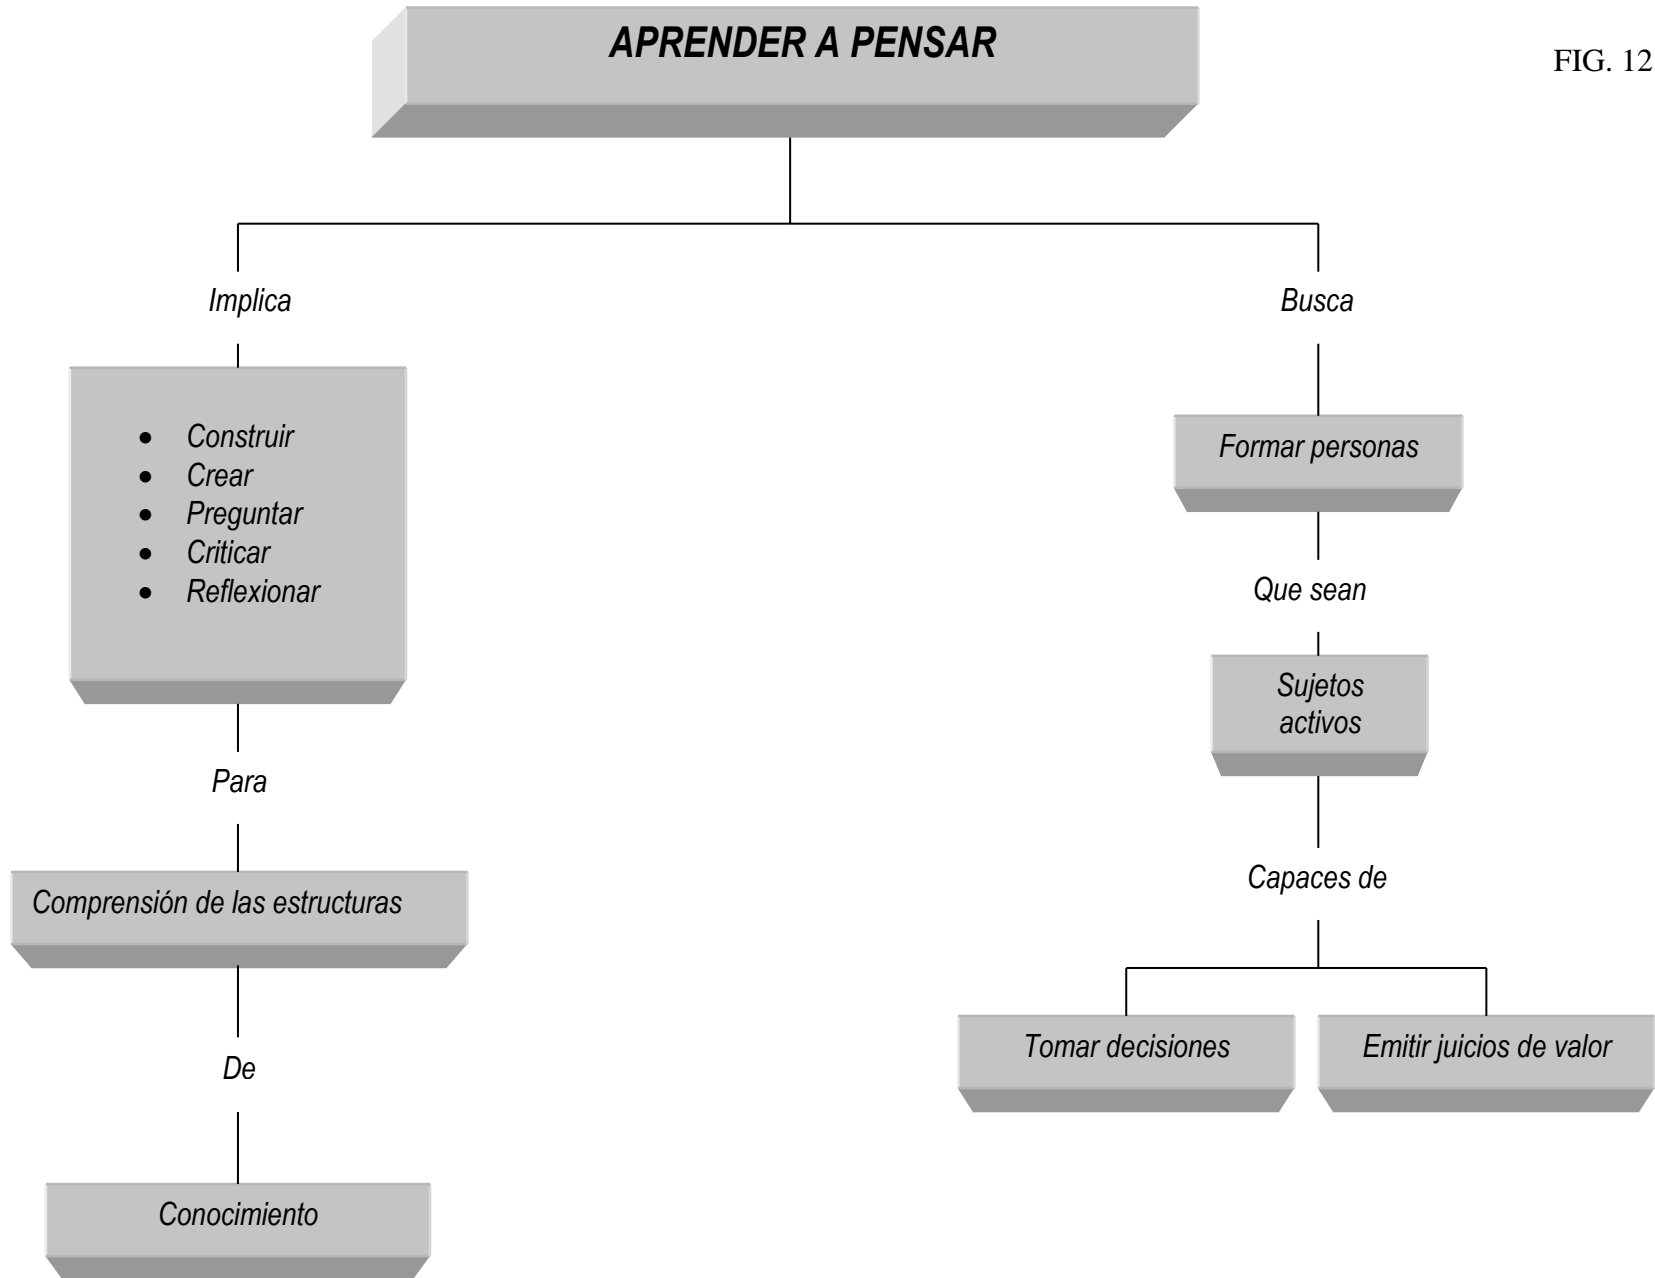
APRENDER A PENSAR

FIG. 12

Implica

- Construir
- Crear
- Preguntar
- Criticar
- Reflexionar

Para

Comprensión de las estructuras

De

Conocimiento

Busca

Formar personas

Que sean

Sujetos activos

Capaces de

Tomar decisiones

Emitir juicios de valor